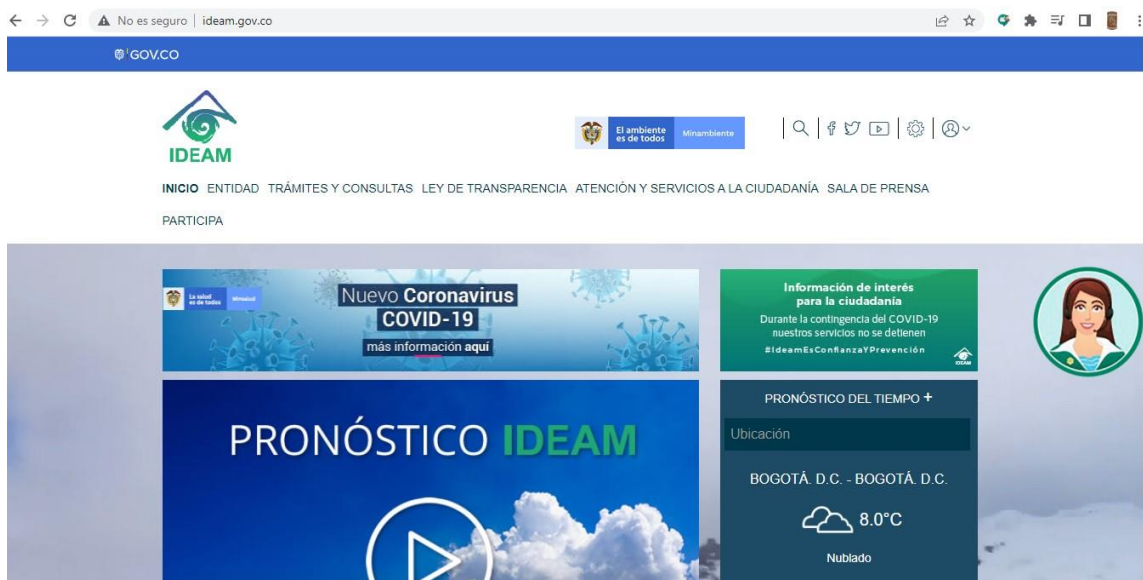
No es seguro | ideam.gov.co

GOV.CO

IDEAM

El ambiente es de todos Minambiente

INICIO ENTIDAD TRÁMITES Y CONSULTAS LEY DE TRANSPARENCIA ATENCIÓN Y SERVICIOS A LA CIUDADANÍA SALA DE PRENSA PARTICIPA

La salud es de todos Minsalud

Nuevo Coronavirus COVID-19

más información aquí

Información de interés para la ciudadanía

Durante la contingencia del COVID-19 nuestros servicios no se detienen

#IdeamEsConfianzaYPrevención

IDEAM

PRONÓSTICO IDEAM

PRONÓSTICO DEL TIEMPO +

Ubicación

BOGOTÁ. D.C. - BOGOTÁ. D.C.

8.0°C

Nublado